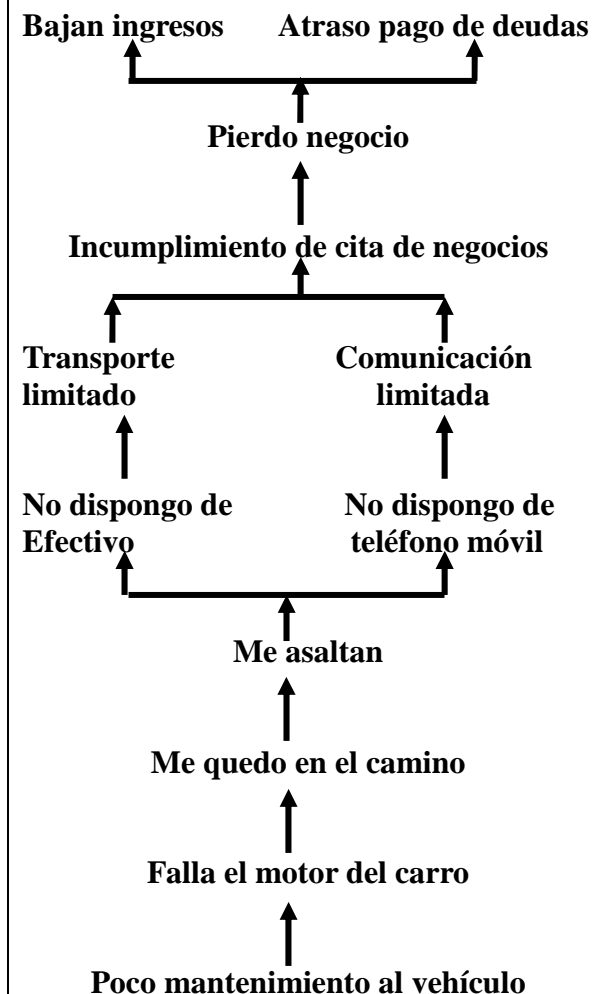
Bajan ingresos

Atraso pago de deudas

Pierdo negocio

Incumplimiento de cita de negocios

Transporte limitado

Comunicación limitada

No dispongo de Efectivo

No dispongo de teléfono móvil

Me asaltan

Me quedo en el camino

Falla el motor del carro

Poco mantenimiento al vehículo